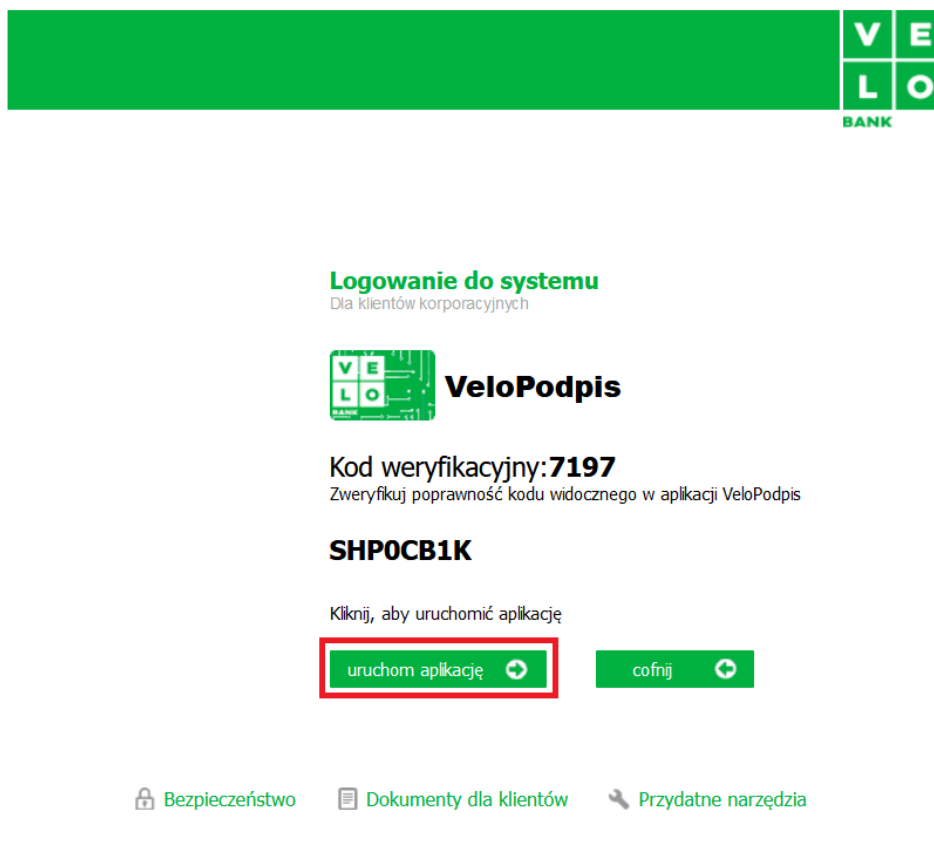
V E
L O
BANK

Logowanie do systemu
Dla klientów korporacyjnych

V E
L O
BANK

VeloPodpis

Kod weryfikacyjny:7197
Zweryfikuj poprawność kodu widocznego w aplikacji VeloPodpis

SHP0CB1K

Kliknij, aby uruchomić aplikację

uruchom aplikację

cofnij

Bezpieczeństwo Dokumenty dla klientów Przydatne narzędzia